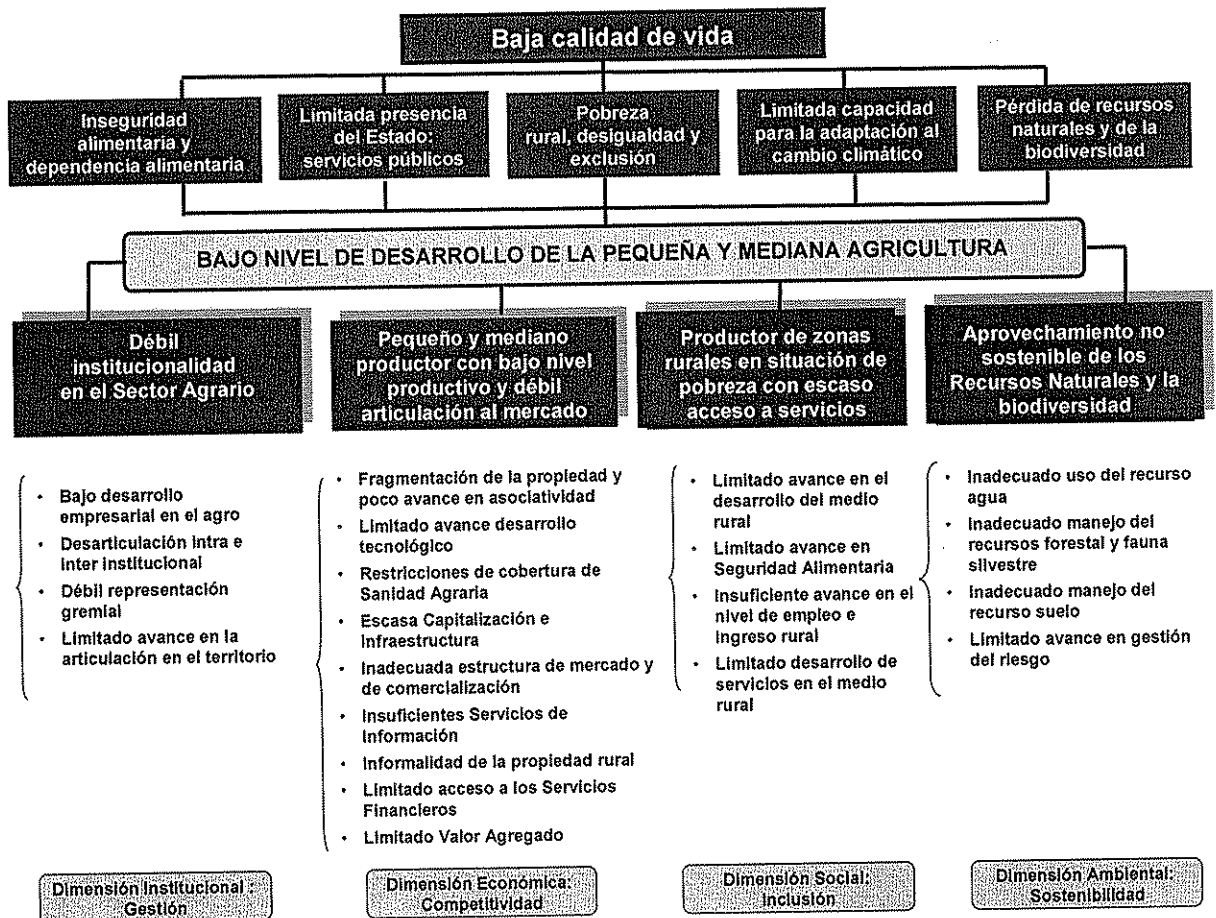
Baja calidad de vida

Inseguridad alimentaria y dependencia alimentaria

Limitada presencia del Estado: servicios públicos

Pobreza rural, desigualdad y exclusión

Limitada capacidad para la adaptación al cambio climático

Pérdida de recursos naturales y de la biodiversidad

BAJO NIVEL DE DESARROLLO DE LA PEQUEÑA Y MEDIANA AGRICULTURA

Débil institucionalidad en el Sector Agrario

Pequeño y mediano productor con bajo nivel productivo y débil articulación al mercado

Productor de zonas rurales en situación de pobreza con escaso acceso a servicios

Aprovechamiento no sostenible de los Recursos Naturales y la biodiversidad

- Bajo desarrollo empresarial en el agro
- Desarticulación intra e inter institucional
- Débil representación gremial
- Limitado avance en la articulación en el territorio

- Fragmentación de la propiedad y poco avance en asociatividad
- Limitado avance desarrollo tecnológico
- Restricciones de cobertura de Sanidad Agraria
- Escasa Capitalización e Infraestructura
- Inadecuada estructura de mercado y de comercialización
- Insuficientes Servicios de Información
- Informalidad de la propiedad rural
- Limitado acceso a los Servicios Financieros
- Limitado Valor Agregado

- Limitado avance en el desarrollo del medio rural
- Limitado avance en Seguridad Alimentaria
- Insuficiente avance en el nivel de empleo e ingreso rural
- Limitado desarrollo de servicios en el medio rural

- Inadecuado uso del recurso agua
- Inadecuado manejo del recursos forestal y fauna silvestre
- Inadecuado manejo del recurso suelo
- Limitado avance en gestión del riesgo

Dimensión Institucional: Gestión

Dimensión Económica: Competitividad

Dimensión Social: Inclusión

Dimensión Ambiental: Sostenibilidad